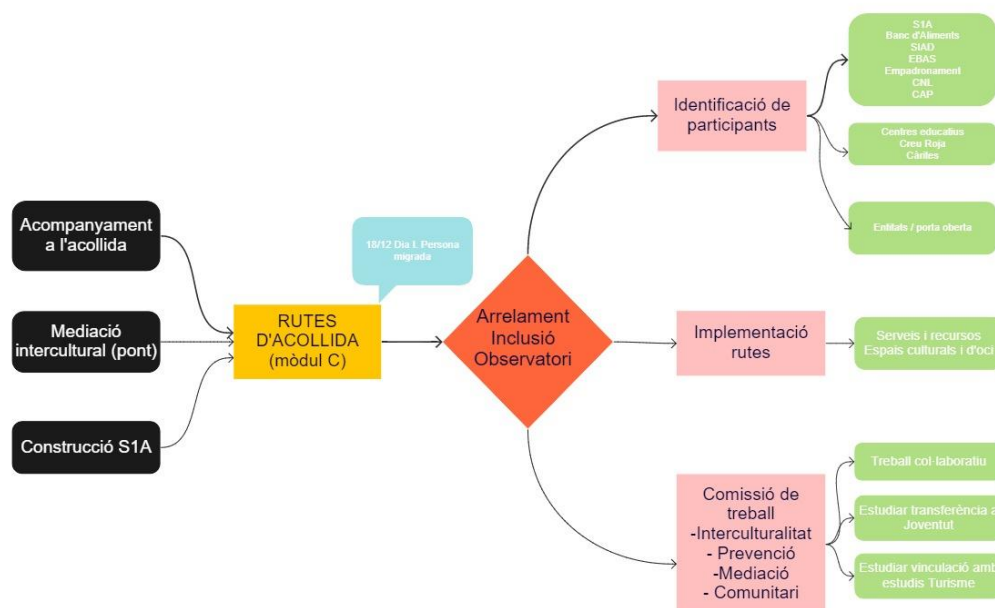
Acompanyament a l'acollida

Mediació intercultural (pont)

Construcció S1A

RUTES D'ACOLLIDA (mòdul C)

18/12 Dia I. Persona migrada

Arrelament Inclusió Observatori

Identificació de participants

S1A
Banc d'Aliments
SIAD
EBAS
Empadronament
CNL
CAP

Centres educatius
Creu Roja
Càrites

Entitats / porta oberta

Implementació rutes

Serveis i recursos
Espais culturals i d'oci

Comissió de treball
-Interculturalitat
- Prevenció
-Mediació
- Comunitari

Treball col·laboratiu

Estudiar transferència a Joventut

Estudiar vinculació amb estudis Turisme